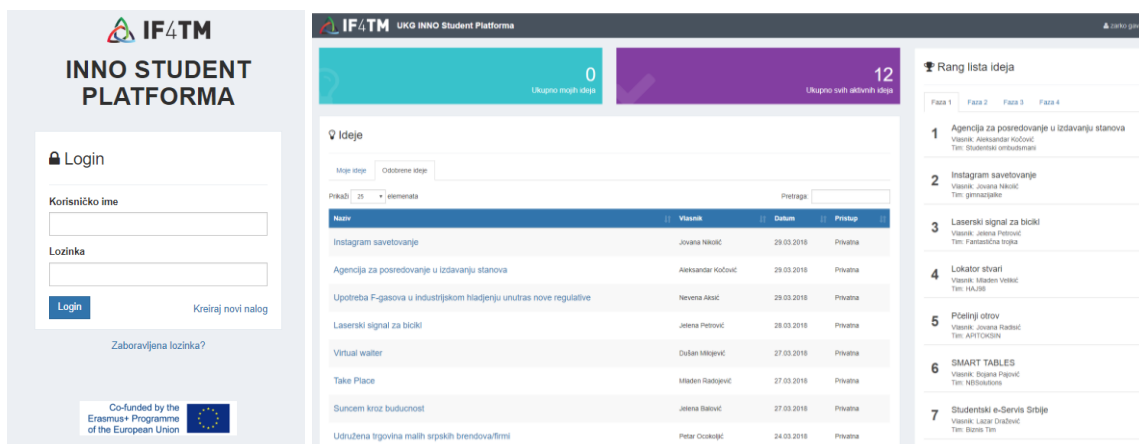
IF4TM

INNO STUDENT PLATFORMA

Login

Korisničko ime

Lozinka

Login

Kreiraj novi nalog

Zaboravljena lozinka?

Co-funded by the Erasmus+ Programme of the European Union

IF4TM UKG INNO Student Platform

zarko ga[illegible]

0
Ukupno mojih ideja

12
Ukupno svih aktivnih ideja

Ideje

Moje ideje | Odobrene ideje

Prikaži 25 elemenata

Pretraga:

| Naziv | Vlasnik | Datum | Pristup |
|---|---|---|---|
| Instagram savetovanje | Jovana Nikolić | 29.03.2018 | Privatna |
| Agencija za posredovanje u izdavanju stanova | Aleksandar Kočović | 29.03.2018 | Privatna |
| Upotreba F-gasova u industrijskom hladjenju unutras nove regulative | Nevena Aksić | 29.03.2018 | Privatna |
| Laserski signal za bicikl | Jelena Petrović | 28.03.2018 | Privatna |
| Virtual waiter | Dušan Milojević | 27.03.2018 | Privatna |
| Take Place | Mladen Radojević | 27.03.2018 | Privatna |
| Suncem kroz buducnost | Jelena Balović | 27.03.2018 | Privatna |
| Udružena trgovina malih srpskih brendova/firmi | Petar Ocokoljić | 24.03.2018 | Privatna |

Rang lista ideja

Faza 1 | Faza 2 | Faza 3 | Faza 4

1 Agencija za posredovanje u izdavanju stanova
Vlasnik: Aleksandar Kočović
Tim: Studentski ombudsmani

2 Instagram savetovanje
Vlasnik: Jovana Nikolić
Tim: gimnazijalke

3 Laserski signal za bicikl
Vlasnik: Jelena Petrović
Tim: Fantastična trojka

4 Lokator stvari
Vlasnik: Mladen Velikić
Tim: HAJ98

5 Pčelinji otrov
Vlasnik: Jovana Radsić
Tim: APITOKSIN

6 SMART TABLES
Vlasnik: Bojana Pajović
Tim: NBSolutions

7 Studentski e-Servis Srbije
Vlasnik: Lazar Dražović
Tim: Biznis Tim